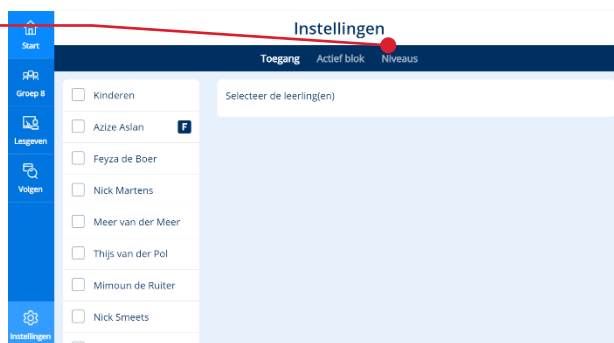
Start
Groep 8
Lesgeven
Volgen
Instellingen

Instellingen

Toegang Actief blok Niveaus

Kinderen
Azize Aslan F
Feyza de Boer
Nick Martens
Meer van der Meer
Thijs van der Pol
Mimoun de Ruiter
Nick Smeets

Selecteer de leerling(en)